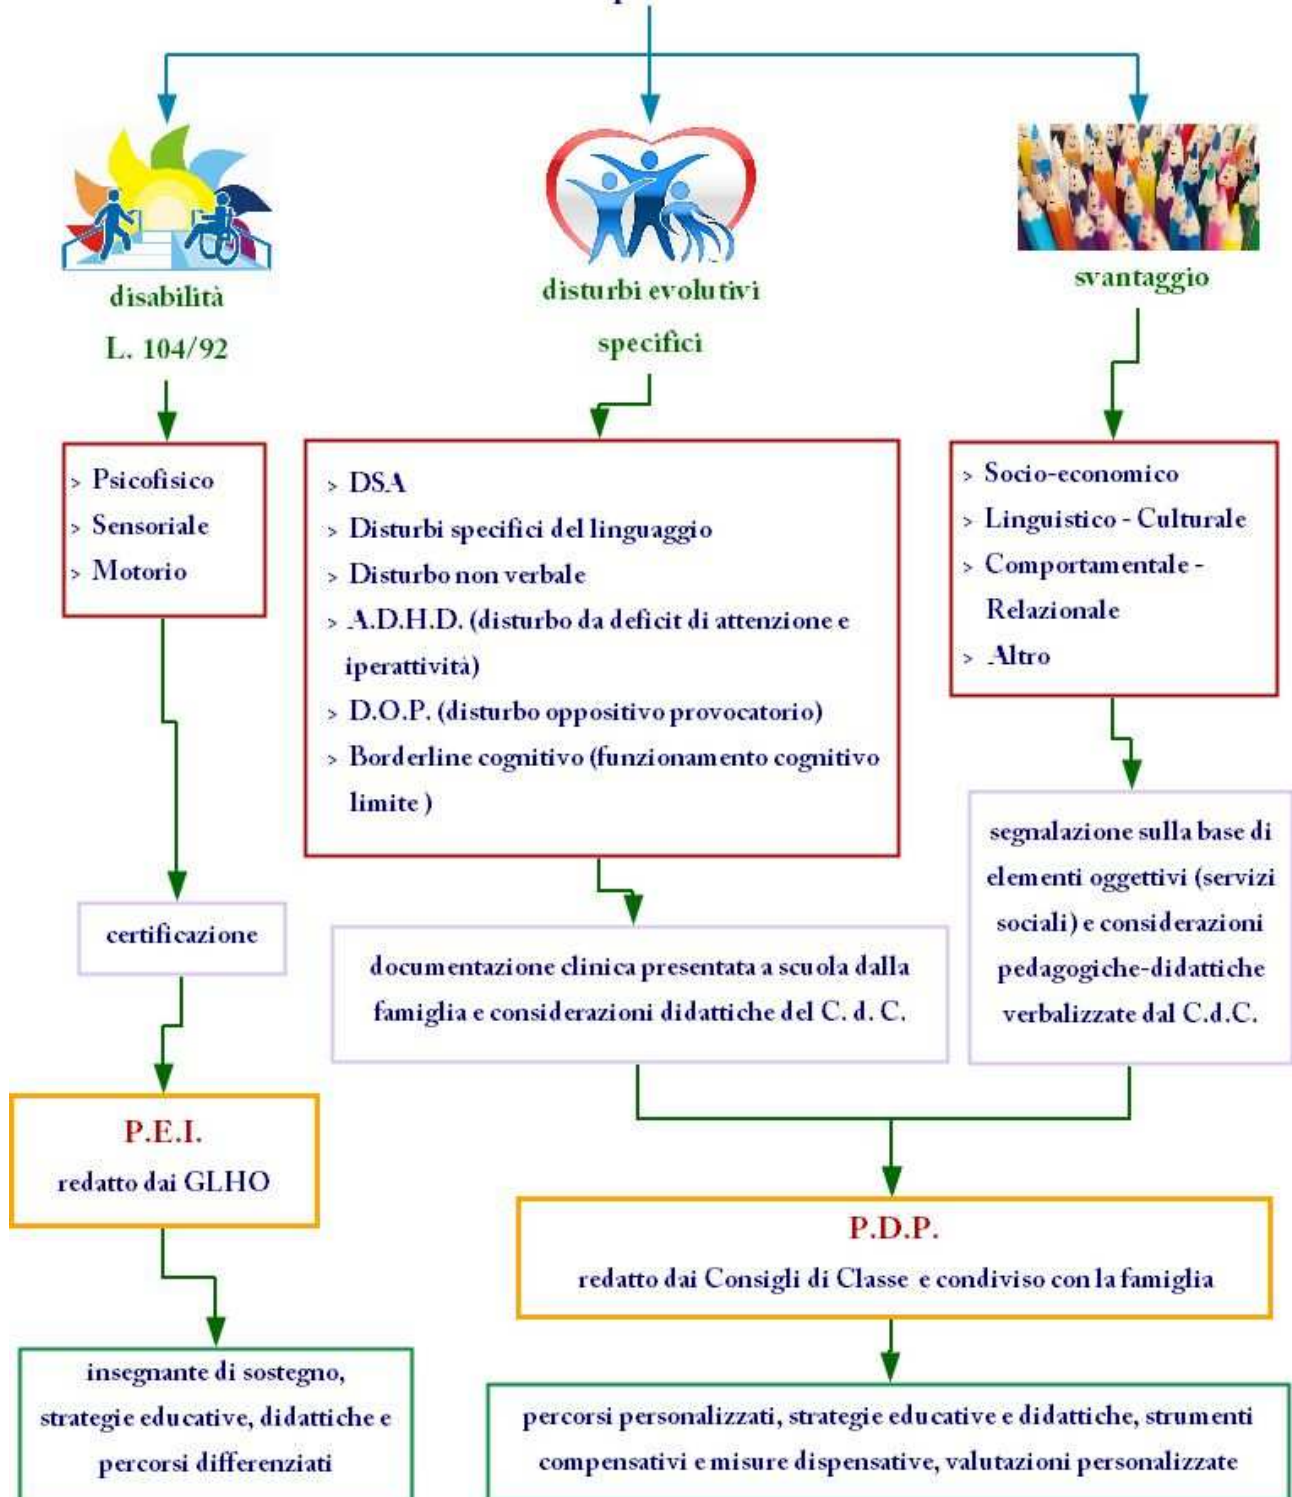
disabilità

L. 104/92

disturbi evolutivi specifici

svantaggio

- Psicofisico
- Sensoriale
- Motorio

- DSA
- Disturbi specifici del linguaggio
- Disturbo non verbale
- A.D.H.D. (disturbo da deficit di attenzione e iperattività)
- D.O.P. (disturbo oppositivo provocatorio)
- Borderline cognitivo (funzionamento cognitivo limite )

- Socio-economico
- Linguistico - Culturale
- Comportamentale - Relazionale
- Altro

certificazione

documentazione clinica presentata a scuola dalla famiglia e considerazioni didattiche del C. d. C.

segnalazione sulla base di elementi oggettivi (servizi sociali) e considerazioni pedagogiche-didattiche verbalizzate dal C.d.C.

P.E.I.
redatto dai GLHO

P.D.P.
redatto dai Consigli di Classe e condiviso con la famiglia

insegnante di sostegno, strategie educative, didattiche e percorsi differenziati

percorsi personalizzati, strategie educative e didattiche, strumenti compensativi e misure dispensative, valutazioni personalizzate